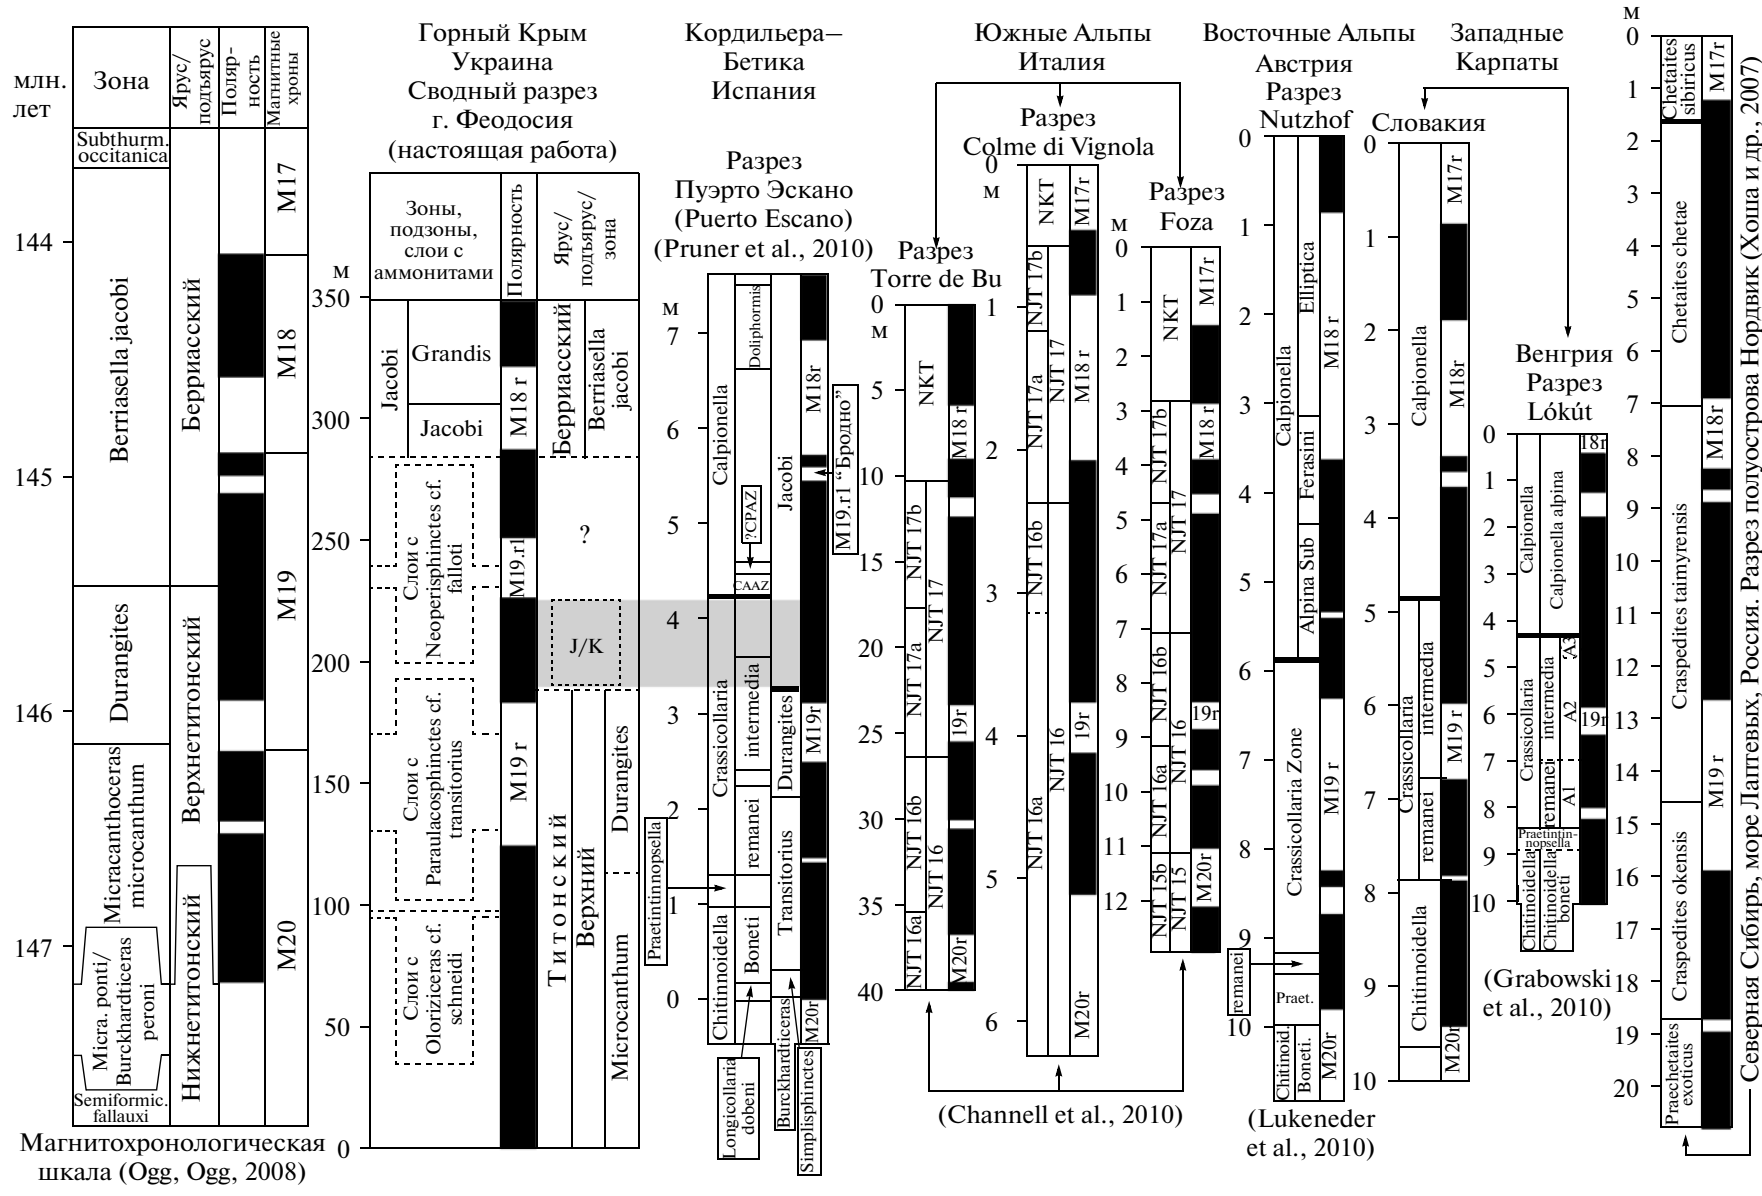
млн. лет
Зона
Ярус/подъярус
Поляр-ность
Магнитные хроны
Subthurm. occitanica
144
Berriasella jacobi
Берриасский
M17
M18
145
M19
Durangites
146
Верхнетитонский
Micracanthoceras microcanthum
147
M20
Нижнетитонский
Micra. ponti/ Burckhardticeras peroni
Semiformic. fallauxi
Магнитохронологическая шкала (Ogg, Ogg, 2008)

Горный Крым Украина Сводный разрез г. Феодосия (настоящая работа)
м
Зоны, подзоны, слои с аммонитами
Полярность
Ярус/подъярус/зона
350
300
250
200
150
100
50
0
Jacobi
Grandis
Jacobi
M18 r
Берриасский
Berriasella jacobi
?
Слои с Neoperisphinctes cf. falloti
M19.r1
J/K
Слои с Paraulacosphinctes cf. transitorius
M19 r
Т и т о н с к и й
Верхний
Durangites
Слои с Oloriziceras cf. schneidi
Microcanthum

Кордильера–Бетика Испания
Разрез Пуэрто Эскано (Puerto Escano) (Pruner et al., 2010)
м
7
6
5
4
3
2
1
0
Calpionella
Dolіphormis
?CPAZ
CAAZ
Jacobi
M18r
"Бродно"
M19.r1
Crassicollaria
intermedia
remanei
Durangites
M19r
Transitorius
Praetintinnopsella
Chitinnoidella
Boneti
Burckhardticeras
M20r
Longicollaria dobeni
Simplisphinctes

Южные Альпы Италия
Разрез Torre de Bu
0 м
5
10
15
20
25
30
35
40
NKT
M18 r
NJT 17b
NJT 17
NJT 17a
19r
NJT 16b
NJT 16
NJT 16a
M20r

Разрез Colme di Vignola
0 м
1
2
3
4
5
6
NKT
M17r
NJT 17b
NJT 17
NJT 17a
M18 r
NJT 16b
NJT 16
NJT 16a
19r
M20r

Разрез Foza
м
0
1
2
3
4
5
6
7
8
9
10
11
12
NKT
M17r
NJT 17b
NJT 17
NJT 17a
M18 r
NJT 16b
NJT 16
NJT 16a
19r
M20r
NJT 15b
NJT 15
(Channell et al., 2010)

Восточные Альпы Австрия Разрез Nutzhof
0
1
2
3
4
5
6
7
8
9
10
Calpionella
Elliptica
Ferasini
Alpina Sub
M18 r
Crassicollaria Zone
M19 r
remanei
Praet.
Chitinoid
Boneti.
M20r
(Lukeneder et al., 2010)

Западные Карпаты
Словакия
0
1
2
3
4
5
6
7
8
9
10
Calpionella
M17r
M18r
Crassicollaria
intermedia
remanei
M19 r
Chitinnoidella
M20r

Венгрия Разрез Lókút
0
1
2
3
4
5
6
7
8
9
10
Calpionella
Calpionella alpina
18r
Crassicollaria
intermedia
remanei
A3
A2
A1
19r
Praetintin-nopsella
Chitinoidella
Chitinoidella boneti
(Grabowski et al., 2010)

м
0
1
2
3
4
5
6
7
8
9
10
11
12
13
14
15
16
17
18
19
20
Chetaites sibiricus
M17r
Chetaites chetae
Craspedites taimyrensis
M18r
M19 r
Craspedites okensis
Praechetaites exoticus
Северная Сибирь, море Лаптевых, Россия. Разрез полуострова Нордвик (Хоша и др., 2007)